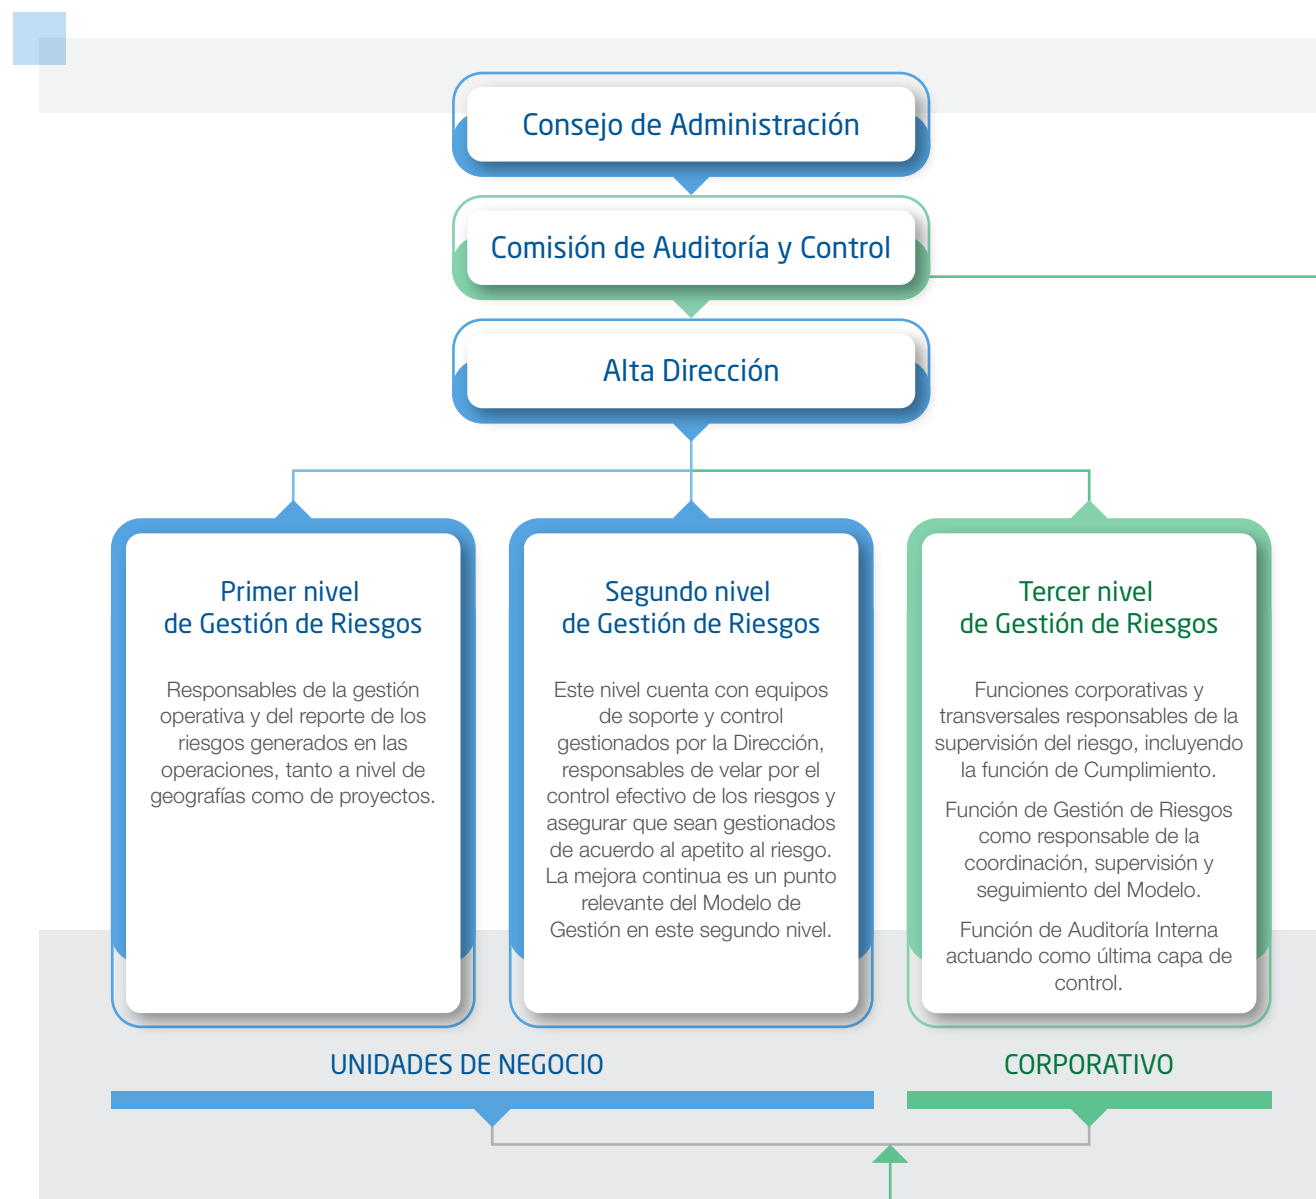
Consejo de Administración

Comisión de Auditoría y Control

Alta Dirección

Primer nivel de Gestión de Riesgos

Responsables de la gestión operativa y del reporte de los riesgos generados en las operaciones, tanto a nivel de geografías como de proyectos.

Segundo nivel de Gestión de Riesgos

Este nivel cuenta con equipos de soporte y control gestionados por la Dirección, responsables de velar por el control efectivo de los riesgos y asegurar que sean gestionados de acuerdo al apetito al riesgo. La mejora continua es un punto relevante del Modelo de Gestión en este segundo nivel.

Tercer nivel de Gestión de Riesgos

Funciones corporativas y transversales responsables de la supervisión del riesgo, incluyendo la función de Cumplimiento.

Función de Gestión de Riesgos como responsable de la coordinación, supervisión y seguimiento del Modelo.

Función de Auditoría Interna actuando como última capa de control.

UNIDADES DE NEGOCIO

CORPORATIVO